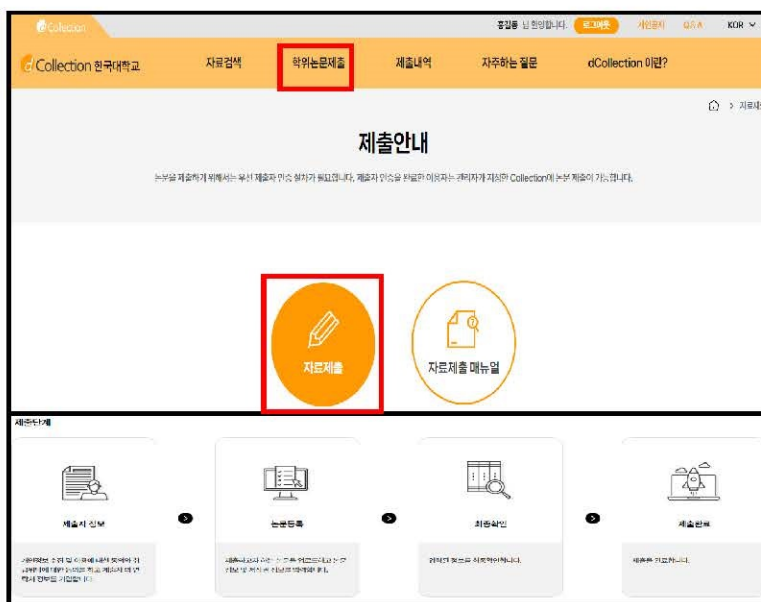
dCollection

홍길동 님 환영합니다. 로그아웃 개인정보 Q&A KOR

dCollection 한국대학교

자료검색 학위논문제출 제출내역 자주하는 질문 dCollection 이란?

> 자료제

제출안내

논문을 제출하기 위해서는 우선 제출자 인증 절차가 필요합니다. 제출자 인증을 완료한 이용자는 관리자가 지정한 Collection에 논문 제출이 가능합니다.

자료제출

자료제출 매뉴얼

제출단계

제출자 정보

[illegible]

논문등록

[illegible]

최종확인

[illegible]

제출완료

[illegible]